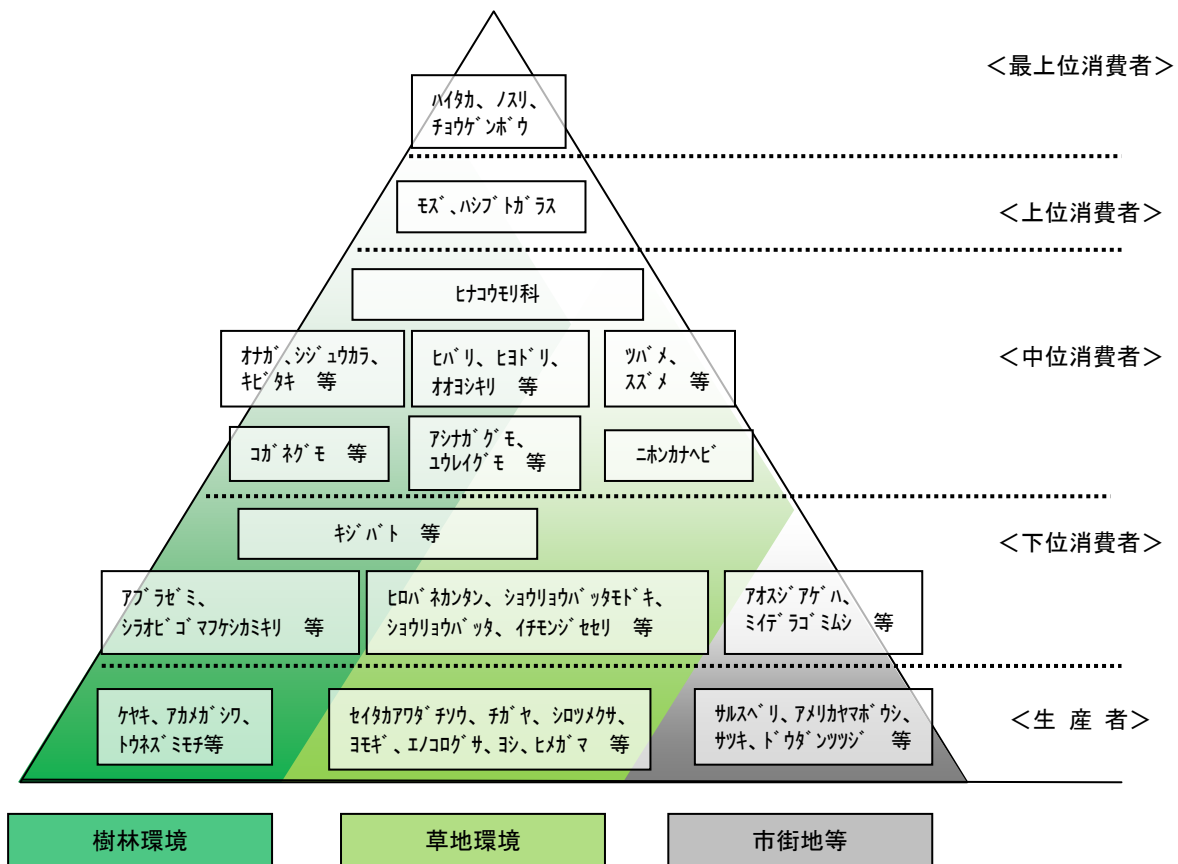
<最上位消費者>

ハイタカ、ノスリ、チョウゲンボウ

<上位消費者>

モズ、ハシブトガラス

<中位消費者>

ヒナコウモリ科

オナガ、シジュウカラ、キビタキ　等

ヒバリ、ヒヨドリ、オオヨシキリ　等

ツバメ、スズメ　等

コガネグモ　等

アシナガグモ、ユウレイグモ　等

ニホンカナヘビ

<下位消費者>

キジバト　等

アブラゼミ、シラオビゴマフケシカミキリ　等

ヒロバネカンタン、ショウリョウバッタモドキ、ショウリョウバッタ、イチモンジセセリ　等

アオスジアゲハ、ミイデラゴミムシ　等

<生 産 者>

ケヤキ、アカメガシワ、トウネズミモチ等

セイタカアワダチソウ、チガヤ、シロツメクサ、ヨモギ、エノコログサ、ヨシ、ヒメガマ　等

サルスベリ、アメリカヤマボウシ、サツキ、ドウダンツツジ　等

樹林環境

草地環境

市街地等